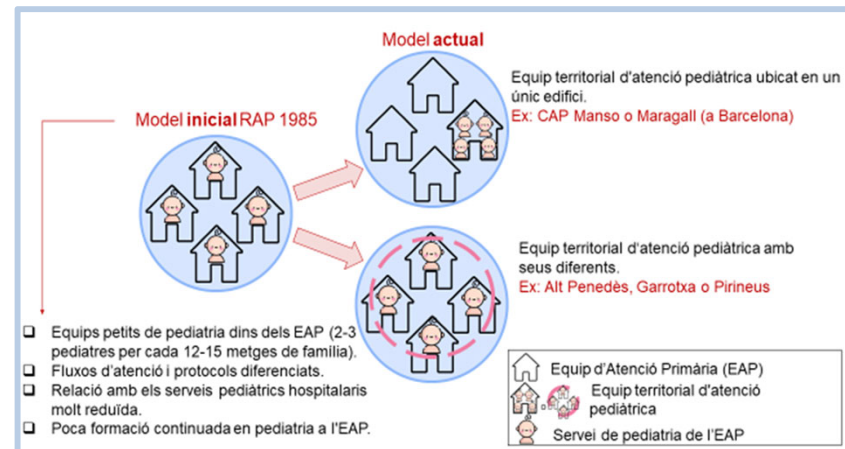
Model actual

Model inicial RAP 1985

Equip territorial d'atenció pediàtrica ubicat en un únic edifici.
Ex: CAP Manso o Maragall (a Barcelona)

Equip territorial d'atenció pediàtrica amb seus diferents.
Ex: Alt Penedès, Garrotxa o Pirineus

❑ Equips petits de pediatria dins dels EAP (2-3 pediatres per cada 12-15 metges de família).
❑ Fluxos d'atenció i protocols diferenciats.
❑ Relació amb els serveis pediàtrics hospitalaris molt reduïda.
❑ Poca formació continuada en pediatria a l'EAP.

Equip d'Atenció Primària (EAP)
Equip territorial d'atenció pediàtrica
Servei de pediatria de l'EAP